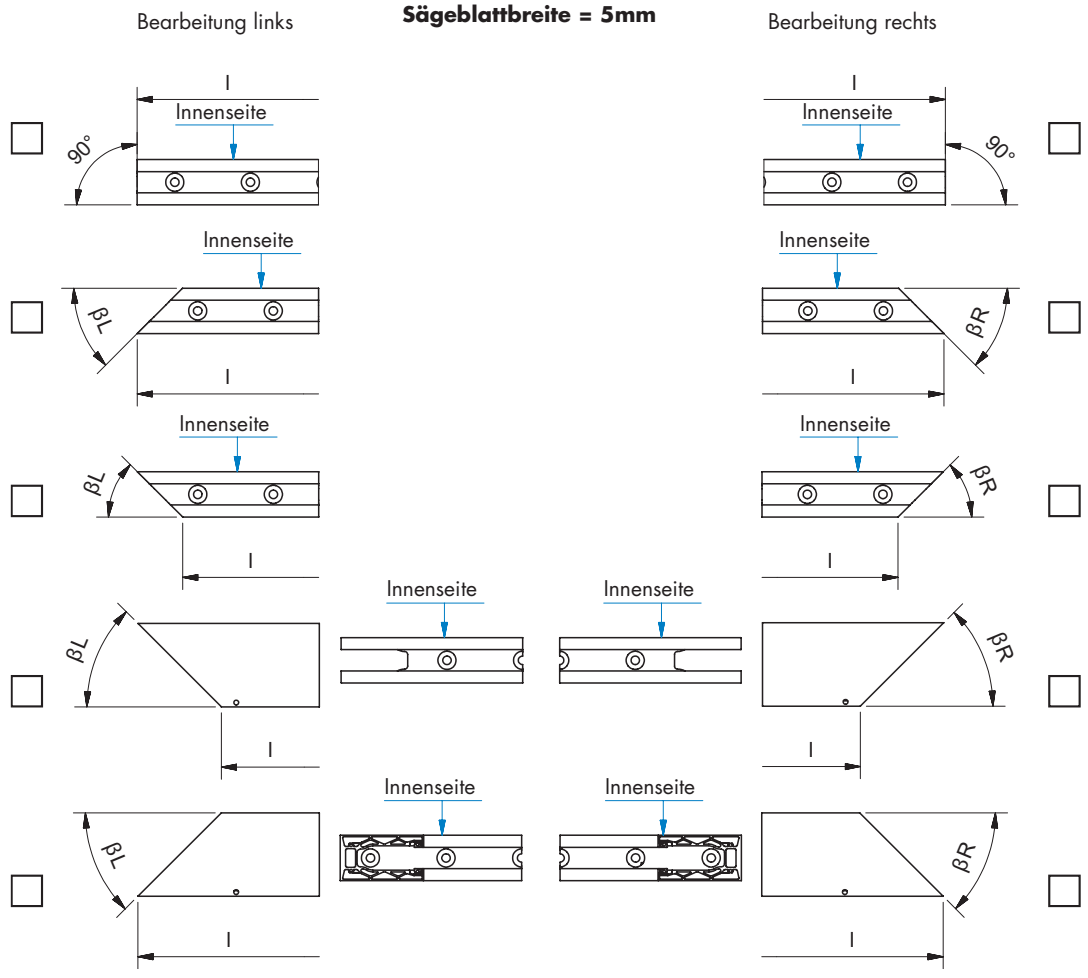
Bearbeitung links

**Sägeblattbreite = 5mm**

Bearbeitung rechts

l
Innenseite
90°

l
Innenseite
90°

Innenseite
βL
l

Innenseite
βR
l

Innenseite
βL
l

Innenseite
βR
l

βL
l

Innenseite

Innenseite

βR
l

βL
l

Innenseite

Innenseite

βR
l